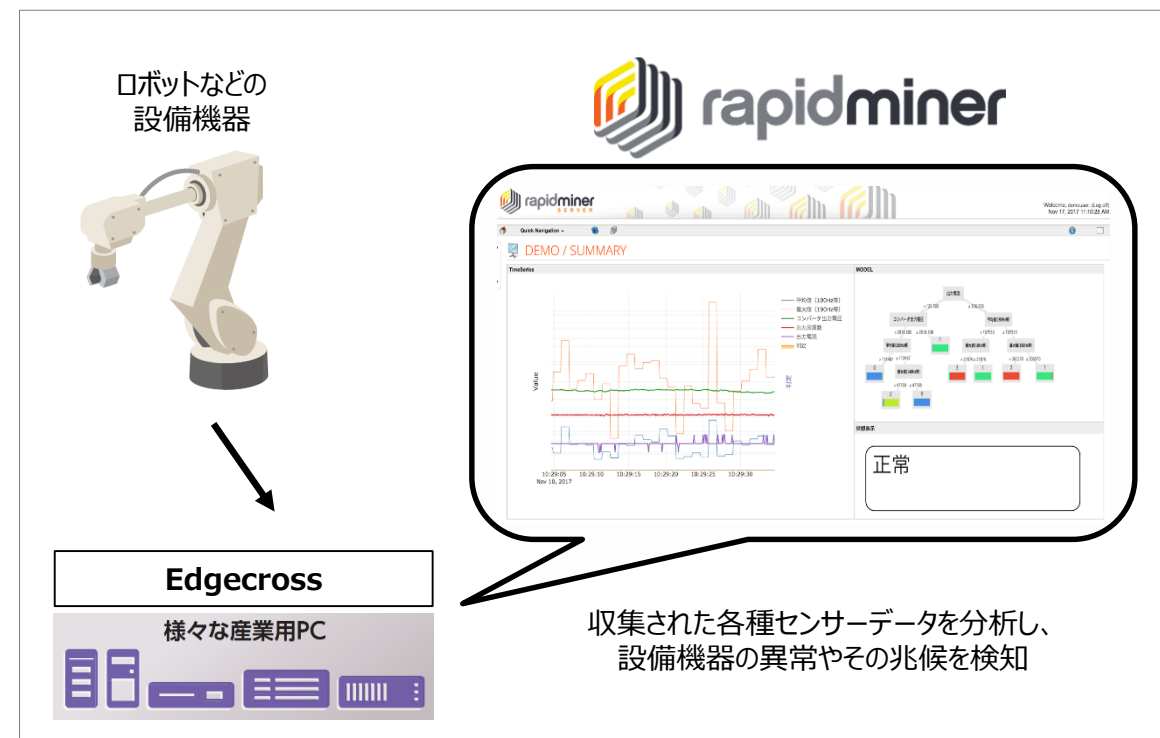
ロボットなどの
設備機器

rapidminer

rapidminer SERVER

Welcome, demouser. (Log off)
Nov 17, 2017 11:10:25 AM

Quick Navigation

DEMO / SUMMARY

TimeSeries

MODEL

Value

平均値（10GHz帯）
最大値（10GHz帯）
コンバータ出力電圧
出力周波数
出力電流
TGZ

10:29:05
Nov 10, 2017
10:29:10
10:29:15
10:29:20
10:29:25
10:29:30

出力電流
コンバータ出力電圧

状態表示

正常

Edgecross

様々な産業用PC

収集された各種センサーデータを分析し、
設備機器の異常やその兆候を検知